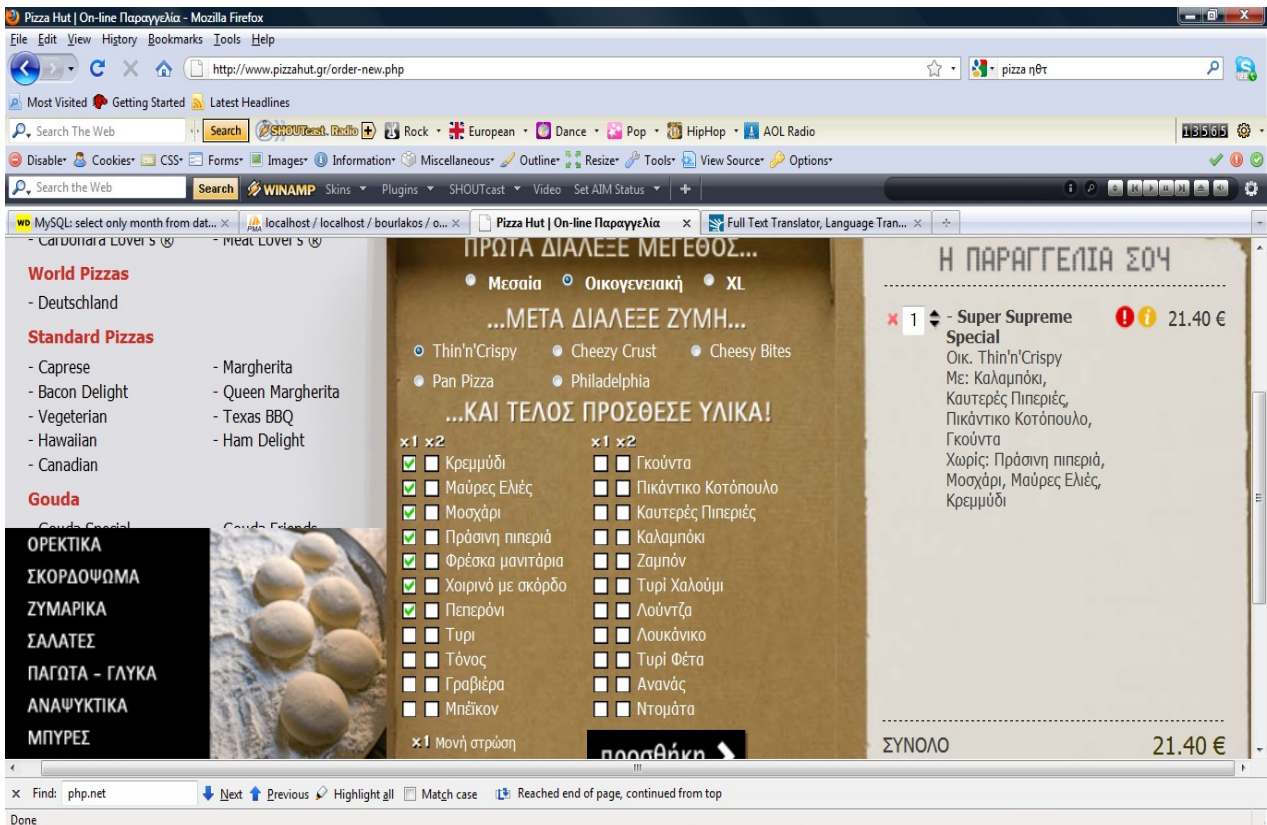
Pizza Hut | On-line Παραγγελία - Mozilla Firefox

File Edit View History Bookmarks Tools Help

http://www.pizzahut.gr/order-new.php

pizza ηθτ

Most Visited Getting Started Latest Headlines

Search The Web Search SHOUTcast Radio Rock European Dance Pop HipHop AOL Radio 13565

Disable Cookies CSS Forms Images Information Miscellaneous Outline Resize Tools View Source Options

Search the Web Search WINAMP Skins Plugins SHOUTcast Video Set AIM Status

MySQL: select only month from dat... × localhost / localhost / bourlakos / o... × Pizza Hut | On-line Παραγγελία × Full Text Translator, Language Tran... ×

- Carbonara Lover's ® - Meat Lover's ®

World Pizzas
- Deutschland

Standard Pizzas
- Caprese - Margherita
- Bacon Delight - Queen Margherita
- Vegeterian - Texas BBQ
- Hawaiian - Ham Delight
- Canadian

Gouda
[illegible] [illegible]

ΟΡΕΚΤΙΚΑ
ΣΚΟΡΔΟΨΩΜΑ
ΖΥΜΑΡΙΚΑ
ΣΑΛΑΤΕΣ
ΠΑΓΩΤΑ - ΓΛΥΚΑ
ΑΝΑΨΥΚΤΙΚΑ
ΜΠΥΡΕΣ

ΠΡΩΤΑ ΔΙΑΛΕΞΕ ΜΕΓΕΘΟΣ...
Μεσαία Οικογενειακή XL

...ΜΕΤΑ ΔΙΑΛΕΞΕ ΖΥΜΗ...
Thin'n'Crispy Cheezy Crust Cheesy Bites
Pan Pizza Philadelphia

...ΚΑΙ ΤΕΛΟΣ ΠΡΟΣΘΕΣΕ ΥΛΙΚΑ!
x1 x2 x1 x2
Κρεμμύδι Γκούντα
Μαύρες Ελιές Πικάντικο Κοτόπουλο
Μοσχάρι Καυτερές Πιπεριές
Πράσινη πιπεριά Καλαμπόκι
Φρέσκα μανιτάρια Ζαμπόν
Χοιρινό με σκόρδο Τυρί Χαλούμι
Πεπερόνι Λούντζα
Τυρί Λουκάνικο
Τόνος Τυρί Φέτα
Γραβιέρα Ανανάς
Μπέικον Ντομάτα
x1 Μονή στρώση
προσθήκη

Η ΠΑΡΑΓΓΕΛΙΑ ΣΟΥ
× 1 - Super Supreme Special 21.40 €
Οικ. Thin'n'Crispy
Με: Καλαμπόκι, Καυτερές Πιπεριές, Πικάντικο Κοτόπουλο, Γκούντα
Χωρίς: Πράσινη πιπεριά, Μοσχάρι, Μαύρες Ελιές, Κρεμμύδι

ΣΥΝΟΛΟ 21.40 €

× Find: php.net Next Previous Highlight all Match case Reached end of page, continued from top

Done